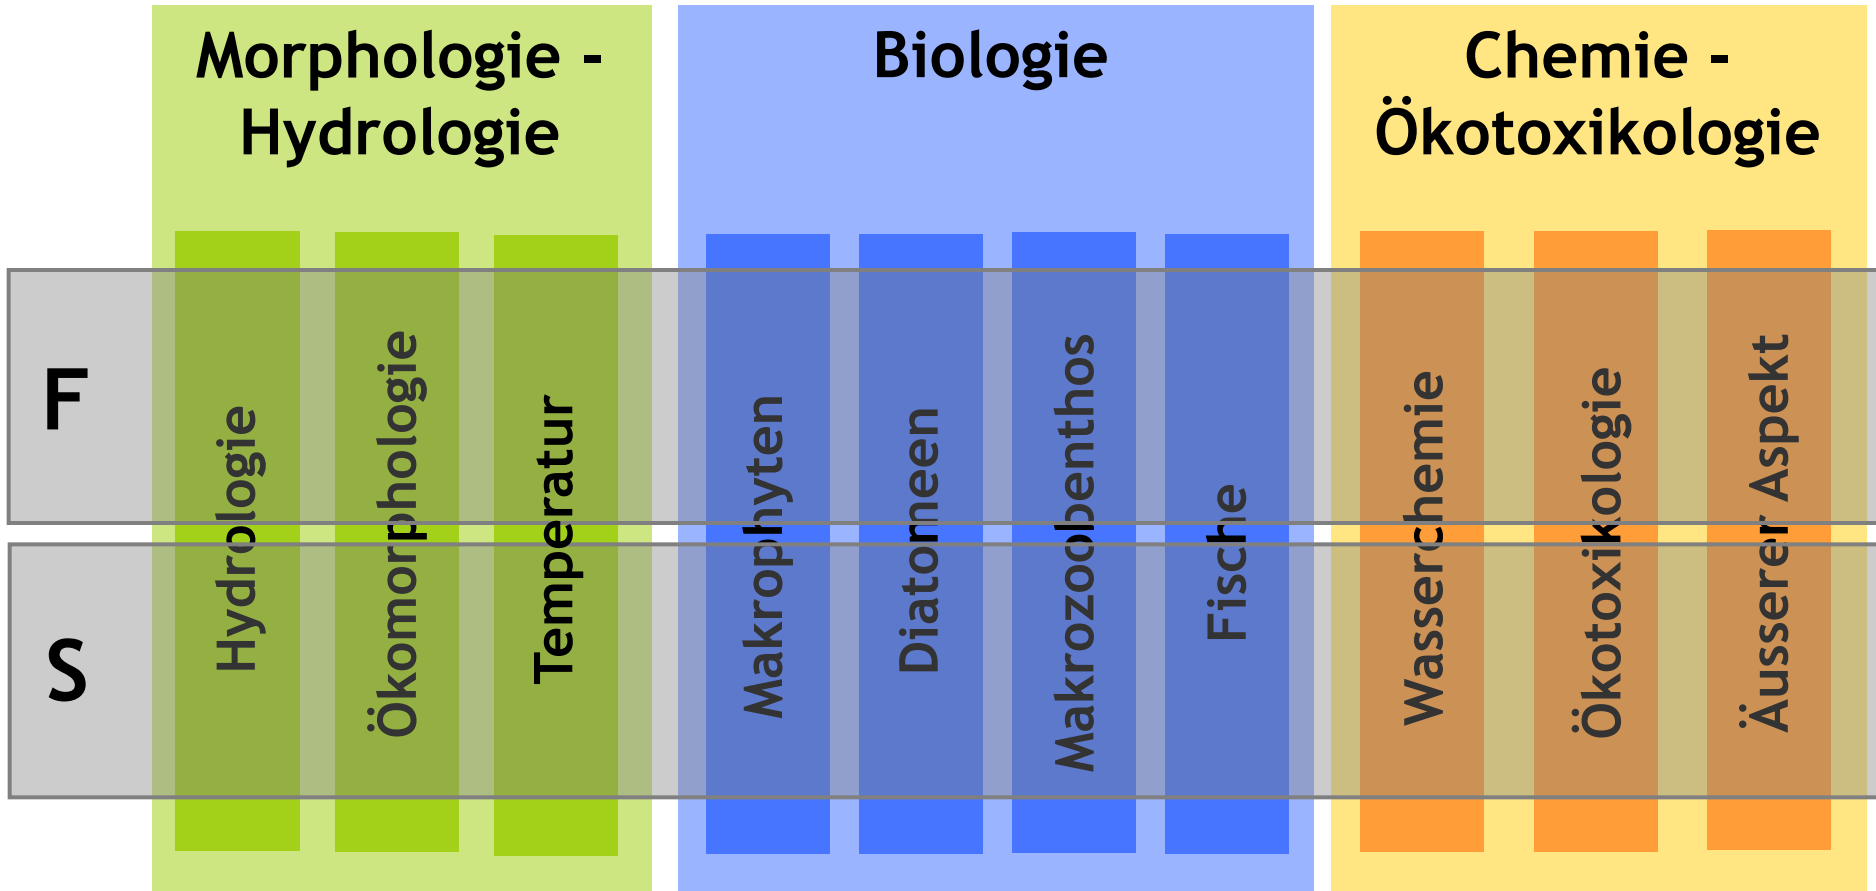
Morphologie - Hydrologie

Biologie

Chemie - Ökotoxikologie

F

S

Hydrologie

Ökomorphologie

Temperatur

Makrophyten

Diatomeen

Makrozoobenthos

Fische

Wasserchemie

Ökotoxikologie

Äusserer Aspekt